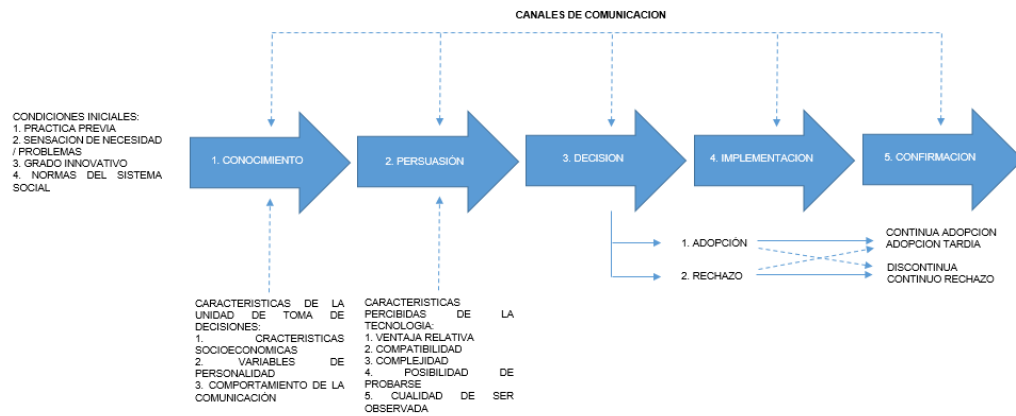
CANALES DE COMUNICACION

CONDICIONES INICIALES:
1. PRACTICA PREVIA
2. SENSACION DE NECESIDAD / PROBLEMAS
3. GRADO INNOVATIVO
4. NORMAS DEL SISTEMA SOCIAL

1. CONOCIMIENTO

2. PERSUASIÓN

3. DECISION

4. IMPLEMENTACION

5. CONFIRMACION

1. ADOPCIÓN

2. RECHAZO

CONTINUA ADOPCION
ADOPCION TARDIA

DISCONTINUA
CONTINUO RECHAZO

CARACTERISTICAS DE LA UNIDAD DE TOMA DE DECISIONES:
1. CRACTERISTICAS SOCIOECONOMICAS
2. VARIABLES DE PERSONALIDAD
3. COMPORTAMIENTO DE LA COMUNICACIÓN

CARACTERISTICAS PERCIBIDAS DE LA TECNOLOGIA:
1. VENTAJA RELATIVA
2. COMPATIBILIDAD
3. COMPLEJIDAD
4. POSIBILIDAD DE PROBARSE
5. CUALIDAD DE SER OBSERVADA